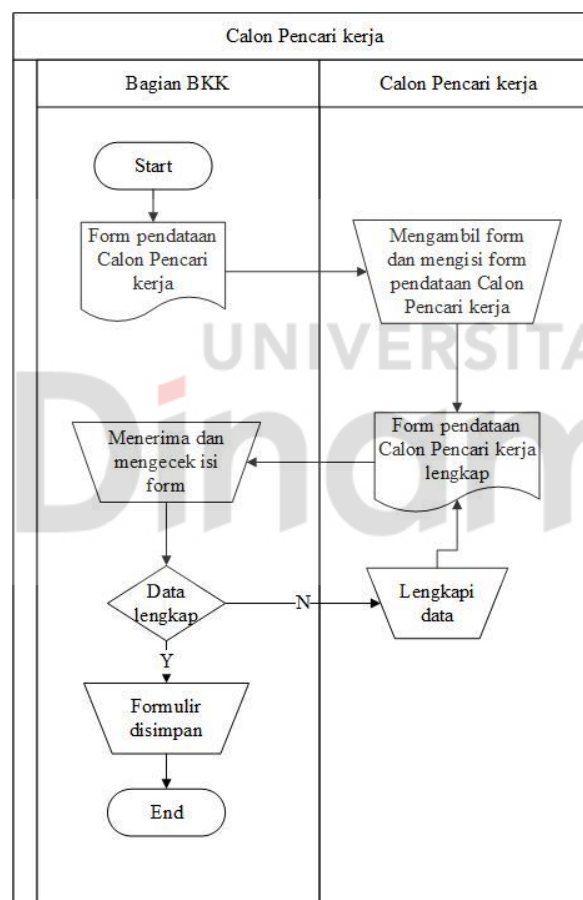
Calon Pencari kerja

Bagian BKK

Calon Pencari kerja

Start

Form pendataan Calon Pencari kerja

Mengambil form dan mengisi form pendataan Calon Pencari kerja

UNIVERSITAS

Din

Form pendataan Calon Pencari kerja lengkap

Menerima dan mengecek isi form

Data lengkap

N

Lengkapi data

Y

Formulir disimpan

End